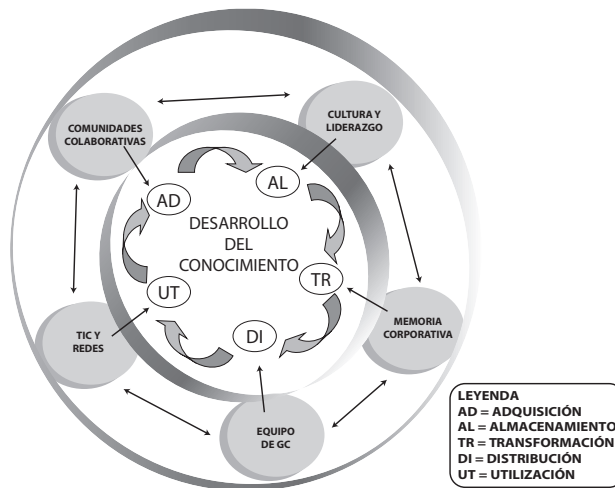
COMUNIDADES COLABORATIVAS

CULTURA Y LIDERAZGO

AL

AD

DESARROLLO DEL CONOCIMIENTO

TR

UT

DI

MEMORIA CORPORATIVA

TIC Y REDES

EQUIPO DE GC

LEYENDA
AD = ADQUISICIÓN
AL = ALMACENAMIENTO
TR = TRANSFORMACIÓN
DI = DISTRIBUCIÓN
UT = UTILIZACIÓN